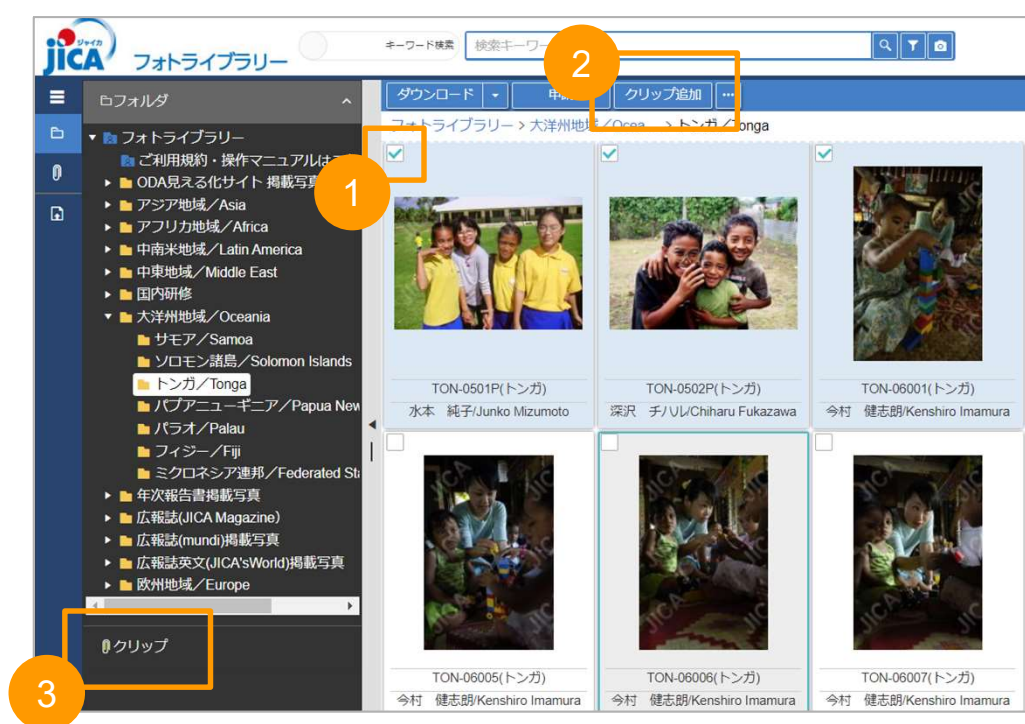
JICA ジャイカ フォトライブラリー

キーワード検索 検索キーワ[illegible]

2

ダウンロード 申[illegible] クリップ追加 ···

フォルダ

フォトライブラリー > 大洋州地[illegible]／Ocea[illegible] > トンガ／Tonga

▾ フォトライブラリー
ご利用規約・操作マニュアル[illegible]
▸ ODA見える化サイト 掲載写真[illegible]
▸ アジア地域／Asia
▸ アフリカ地域／Africa
▸ 中南米地域／Latin America
▸ 中東地域／Middle East
▸ 国内研修
▾ 大洋州地域／Oceania
サモア／Samoa
ソロモン諸島／Solomon Islands
トンガ／Tonga
パプアニューギニア／Papua New
パラオ／Palau
フィジー／Fiji
ミクロネシア連邦／Federated Sta
▸ 年次報告書掲載写真
▸ 広報誌(JICA Magazine)
▸ 広報誌(mundi)掲載写真
▸ 広報誌英文(JICA'sWorld)掲載写真
▸ 欧州地域／Europe

1

TON-0501P(トンガ)
水本 純子/Junko Mizumoto

TON-0502P(トンガ)
深沢 チハル/Chiharu Fukazawa

TON-06001(トンガ)
今村 健志朗/Kenshiro Imamura

TON-06005(トンガ)
今村 健志朗/Kenshiro Imamura

TON-06006(トンガ)
今村 健志朗/Kenshiro Imamura

TON-06007(トンガ)
今村 健志朗/Kenshiro Imamura

クリップ

3